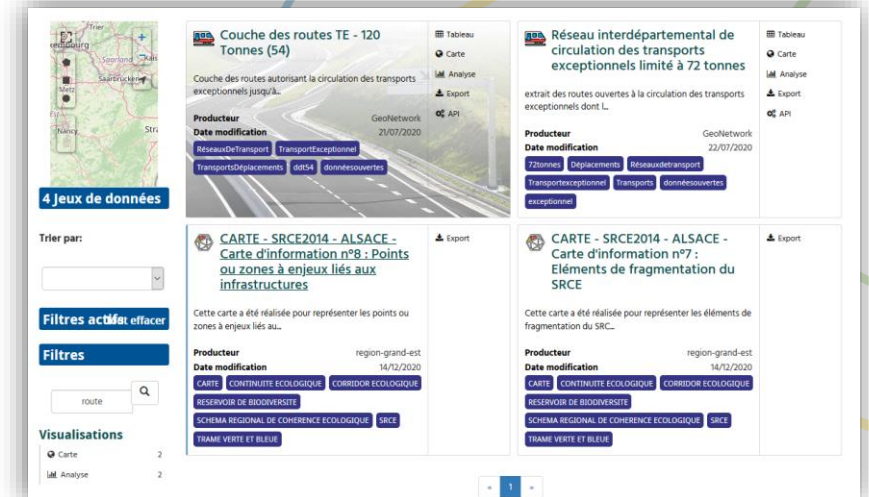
Trier
xembourg
Saarland
Kais
Saarbrücken
Metz
Nancy
Stra

4 Jeux de données

Trier par:

Filtres actifs Tout effacer

Filtres

route

Visualisations
Carte 2
Analyse 2

Couche des routes TE - 120 Tonnes (54)

Couche des routes autorisant la circulation des transports exceptionnels jusqu'à...

Producteur GeoNetwork
Date modification 21/07/2020

RéseauxDeTransport TransportExceptionnel TransportsDéplacements ddt54 donnéesouvertes

Tableau
Carte
Analyse
Export
API

Réseau interdépartemental de circulation des transports exceptionnels limité à 72 tonnes

extrait des routes ouvertes à la circulation des transports exceptionnels dont l...

Producteur GeoNetwork
Date modification 22/07/2020

72tonnes Déplacements Réseauxdetransport Transportexceptionnel Transports donnéesouvertes exceptionnel

Tableau
Carte
Analyse
Export
API

CARTE - SRCE2014 - ALSACE - Carte d'information n°8 : Points ou zones à enjeux liés aux infrastructures

Cette carte a été réalisée pour représenter les points ou zones à enjeux liés au...

Producteur region-grand-est
Date modification 14/12/2020

CARTE CONTINUITE ECOLOGIQUE CORRIDOR ECOLOGIQUE RESERVOIR DE BIODIVERSITE SCHEMA REGIONAL DE COHERENCE ECOLOGIQUE SRCE TRAME VERTE ET BLEUE

Export

CARTE - SRCE2014 - ALSACE - Carte d'information n°7 : Eléments de fragmentation du SRCE

Cette carte a été réalisée pour représenter les éléments de fragmentation du SRC...

Producteur region-grand-est
Date modification 14/12/2020

CARTE CONTINUITE ECOLOGIQUE CORRIDOR ECOLOGIQUE RESERVOIR DE BIODIVERSITE SCHEMA REGIONAL DE COHERENCE ECOLOGIQUE SRCE TRAME VERTE ET BLEUE

Export

« 1 »